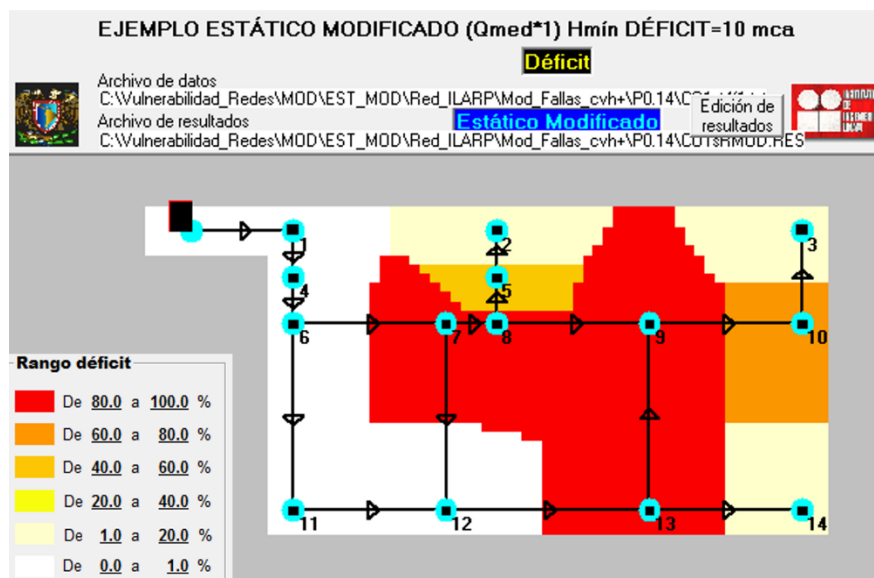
EJEMPLO ESTÁTICO MODIFICADO (Qmed*1) Hmín DÉFICIT=10 mca

Déficit

Archivo de datos
C:\Vulnerabilidad_Redes\MOD\EST_MOD\Red_ILARP\Mod_Fallas_cvh+\P0.14\C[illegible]

Archivo de resultados
C:\Vulnerabilidad_Redes\MOD\EST_MOD\Red_ILARP\Mod_Fallas_cvh+\P0.14\C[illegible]RMOD.RES

Estático Modificado

Edición de resultados

1
2
3
4
5
6
7
8
9
10
11
12
13
14

Rango déficit

| | | | | | |
|---|---|---|---|---|---|
| De | 80.0 | a | 100.0 | % |
| De | 60.0 | a | 80.0 | % |
| De | 40.0 | a | 60.0 | % |
| De | 20.0 | a | 40.0 | % |
| De | 1.0 | a | 20.0 | % |
| De | 0.0 | a | 1.0 | % |